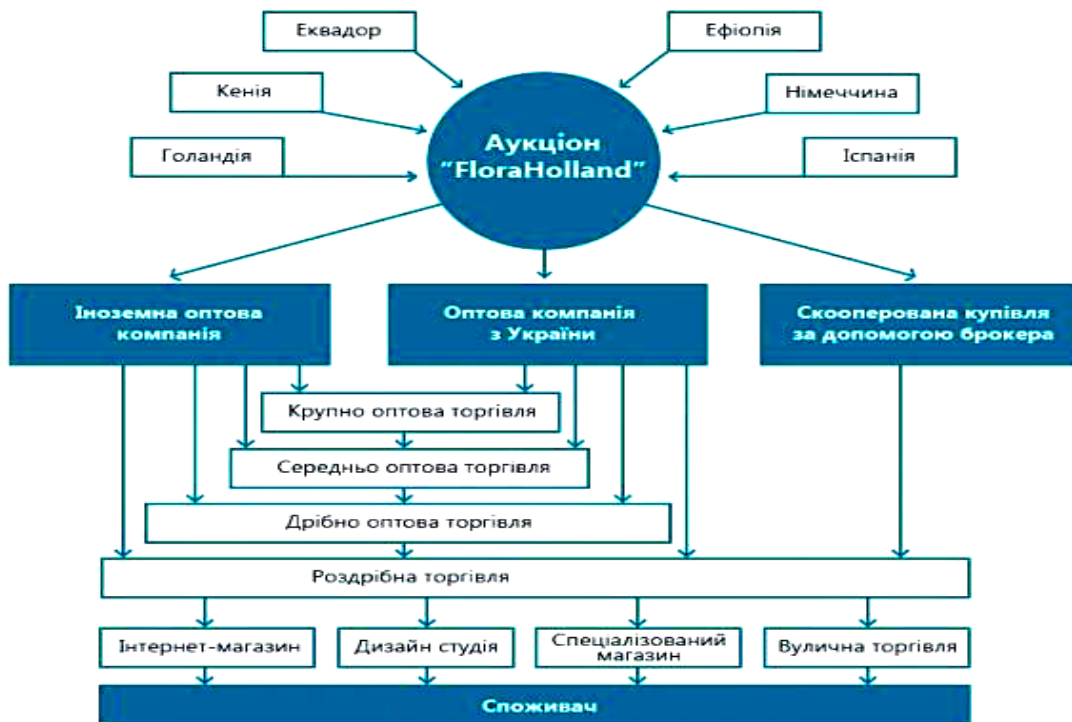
Еквадор

Ефіопія

Кенія

Німеччина

Голандія

Іспанія

Аукціон "FloraHolland"

Іноземна оптова компанія

Оптова компанія з України

Скооперована купівля за допомогою брокера

Крупно оптова торгівля

Середньо оптова торгівля

Дрібно оптова торгівля

Роздрібна торгівля

Інтернет-магазин

Дизайн студія

Спеціалізований магазин

Вулична торгівля

Споживач